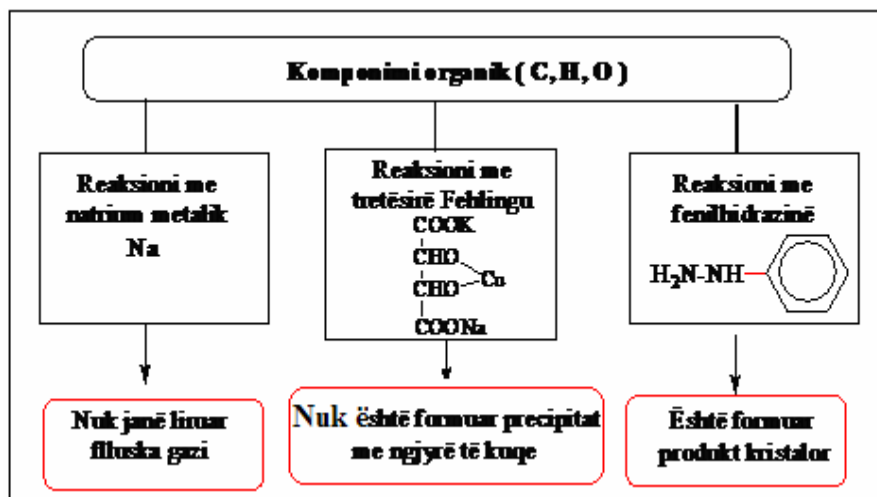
Komponimi organik ( C,H, O )

Reaksioni me natrium metalik Na

Reaksioni me tretësirë Fehlingu
COOK
CHO
CHO
Cu
COONa

Reaksioni me fenilhidrazinë
$H_2N$-NH

Nuk janë liruar fluska gazi

Nuk është formuar precipitat me ngjyrë të kuqe

Është formuar produkt kristalor